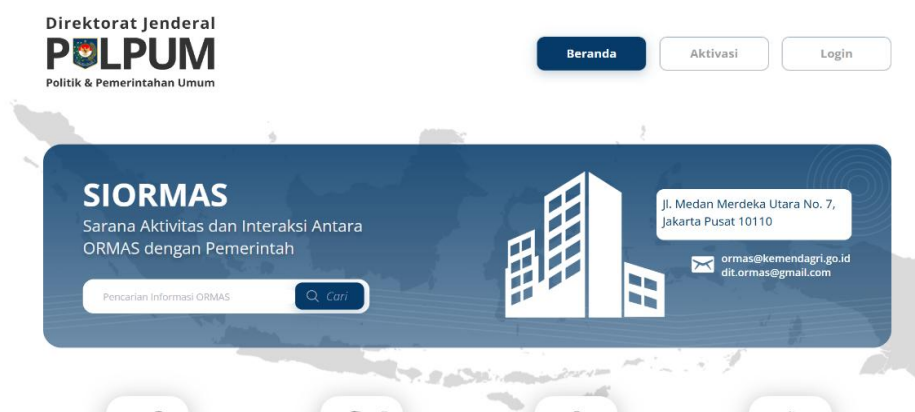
Direktorat Jenderal
POLPUM
Politik & Pemerintahan Umum

Beranda
Aktivasi
Login

SIORMAS
Sarana Aktivitas dan Interaksi Antara ORMAS dengan Pemerintah

Pencarian Informasi ORMAS
Cari

Jl. Medan Merdeka Utara No. 7, Jakarta Pusat 10110

ormas@kemendagri.go.id
dit.ormas@gmail.com